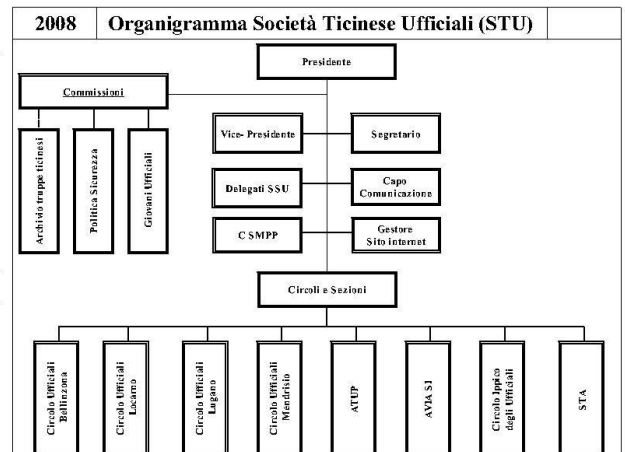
2008 | Organigramma Società Ticinese Ufficiali (STU)

Presidente

Commissioni

Archivio truppe ticinesi

Politica Sicurezza

Giovani Ufficiali

Vice- Presidente

Segretario

Delegati SSU

Capo Comunicazione

C SMPP

Gestore Sito internet

Circoli e Sezioni

Circolo Ufficiali Bellinzona

Circolo Ufficiali Locarno

Circolo Ufficiali Lugano

Circolo Ufficiali Mendrisio

ATUP

AVIA S1

Circolo Ippico degli Ufficiali

STA